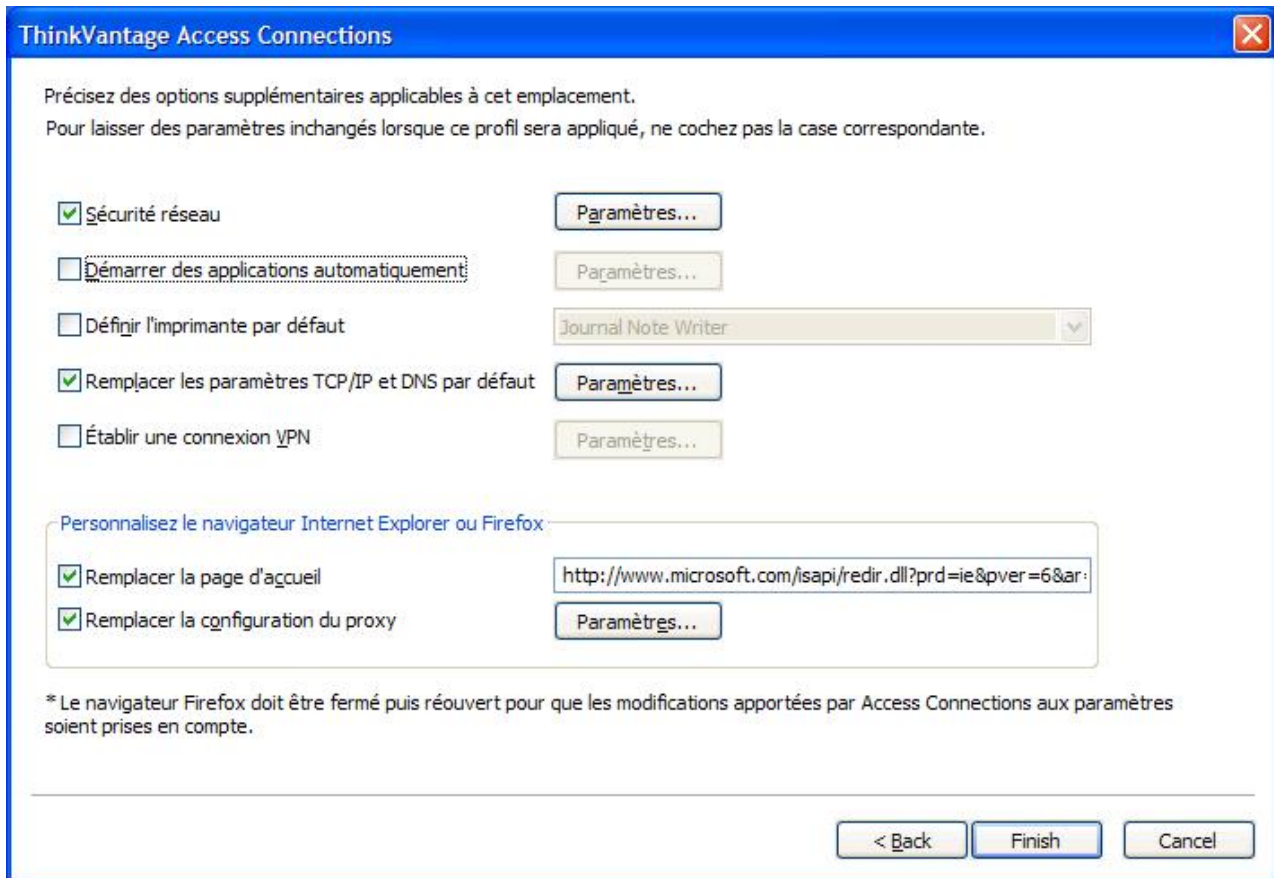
ThinkVantage Access Connections

Précisez des options supplémentaires applicables à cet emplacement.
Pour laisser des paramètres inchangés lorsque ce profil sera appliqué, ne cochez pas la case correspondante.

Sécurité réseau
Paramètres...

Démarrer des applications automatiquement
Paramètres...

Définir l'imprimante par défaut
Journal Note Writer

Remplacer les paramètres TCP/IP et DNS par défaut
Paramètres...

Établir une connexion VPN
Paramètres...

Personnalisez le navigateur Internet Explorer ou Firefox

Remplacer la page d'accueil
http://www.microsoft.com/isapi/redir.dll?prd=ie&pver=6&ar

Remplacer la configuration du proxy
Paramètres...

* Le navigateur Firefox doit être fermé puis réouvert pour que les modifications apportées par Access Connections aux paramètres soient prises en compte.

< Back
Finish
Cancel